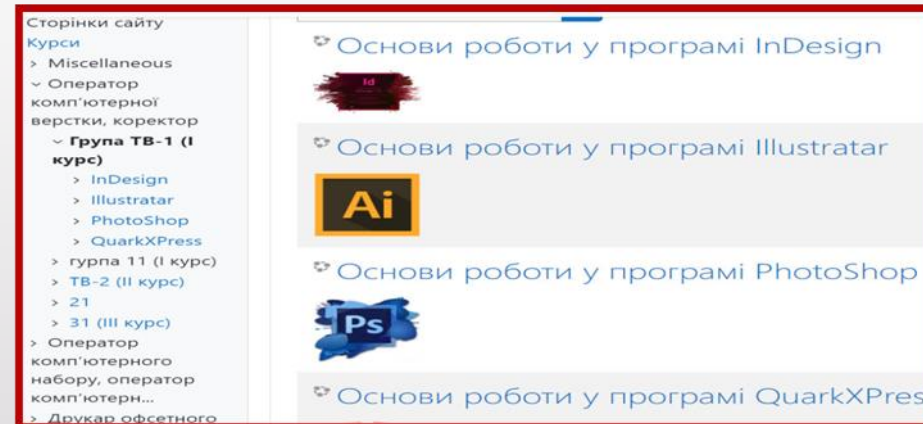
Сторінки сайту
Курси
> Miscellaneous
⌄ Оператор комп'ютерної верстки, коректор
⌄ Група ТВ-1 (I курс)
> InDesign
> Illustratar
> PhotoShop
> QuarkXPress
> група 11 (I курс)
> ТВ-2 (II курс)
> 21
> 31 (III курс)
> Оператор комп'ютерного набору, оператор комп'ютерн...
> Друкар офсетного

Основи роботи у програмі InDesign

Id

Основи роботи у програмі Illustratar

Ai

Основи роботи у програмі PhotoShop

Ps

Основи роботи у програмі QuarkXPres